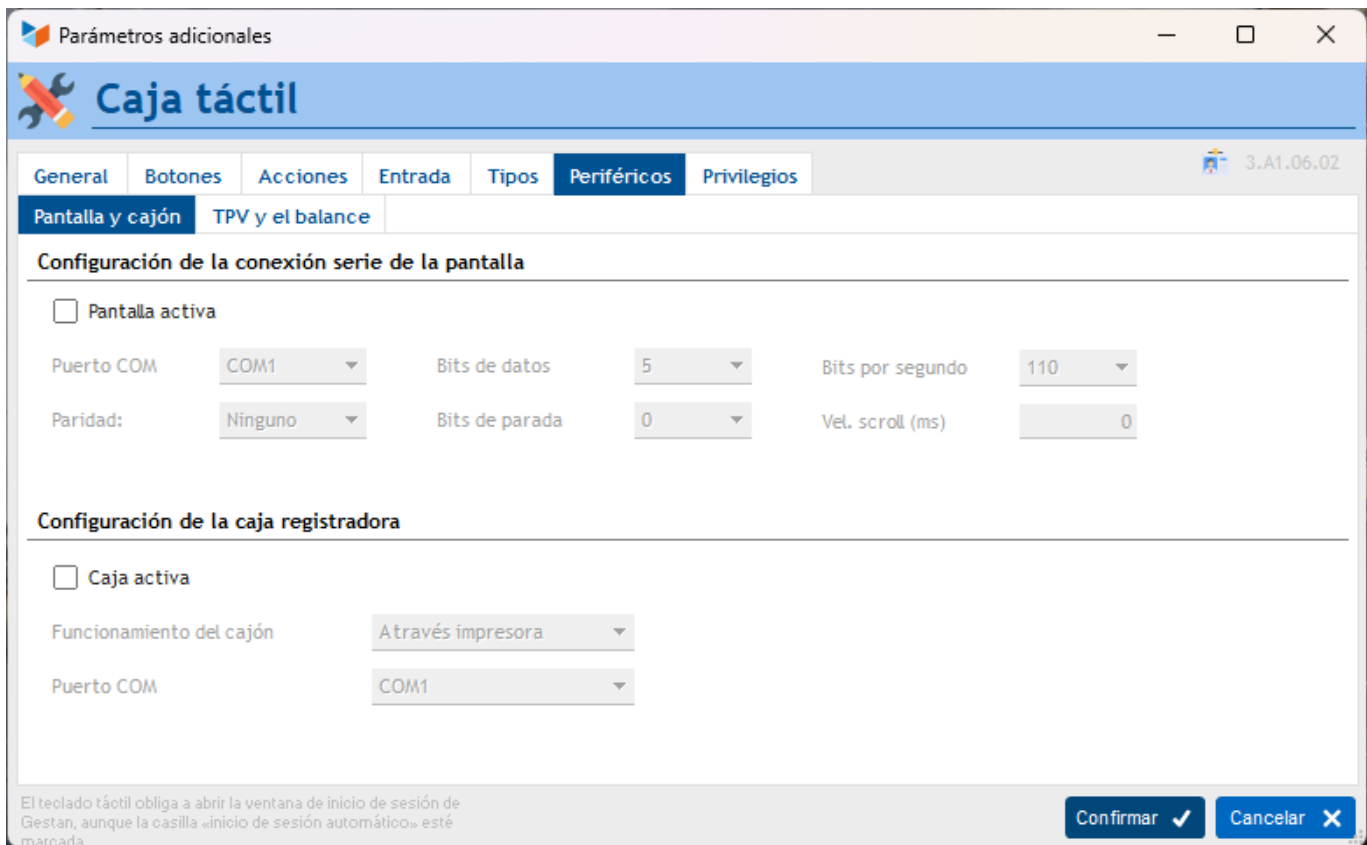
Parámetros adicionales

Caja táctil

General | Botones | Acciones | Entrada | Tipos | Periféricos | Privilegios

3.A1.06.02

Pantalla y cajón | TPV y el balance

Configuración de la conexión serie de la pantalla

Pantalla activa

Puerto COM COM1
Bits de datos 5
Bits por segundo 110
Paridad: Ninguno
Bits de parada 0
Vel. scroll (ms) 0

Configuración de la caja registradora

Caja activa

Funcionamiento del cajón Através impresora

Puerto COM COM1

El teclado táctil obliga a abrir la ventana de inicio de sesión de Gestan, aunque la casilla «inicio de sesión automático» esté marcada

Confirmar
Cancelar